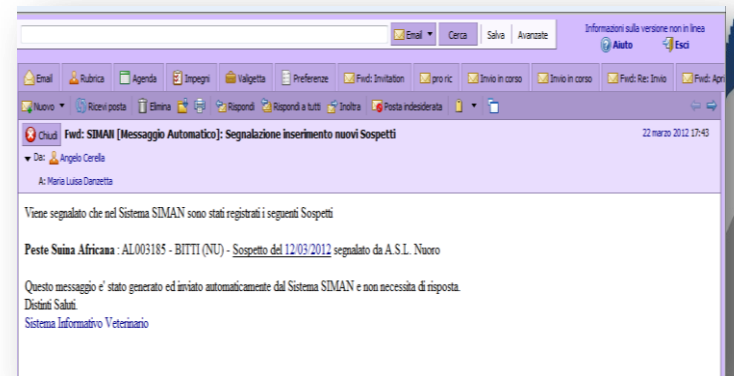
Email ▼ Cerca Salva Avanzate

Informazioni sulla versione non in linea
Aiuto Esci

Email Rubrica Agenda Impegni Valigetta Preferenze Fwd: Invitation pro ric Invio in corso Invio in corso Fwd: Re: Invio Fwd: Apr

Nuovo ▼ Ricevi posta Elimina Rispondi Rispondi a tutti Inoltra Posta indesiderata

Chiudi Fwd: SIMAN [Messaggio Automatico]: Segnalazione inserimento nuovi Sospetti

22 marzo 2012 17:43

Da: Angelo Cerella

A: Maria Luisa Danzetta

Viene segnalato che nel Sistema SIMAN sono stati registrati i seguenti Sospetti

Peste Suina Africana : AL003185 - BITTI (NU) - Sospetto del 12/03/2012 segnalato da A.S.L. Nuoro

Questo messaggio e' stato generato ed inviato automaticamente dal Sistema SIMAN e non necessita di risposta.
Distinti Saluti.
Sistema Informativo Veterinario